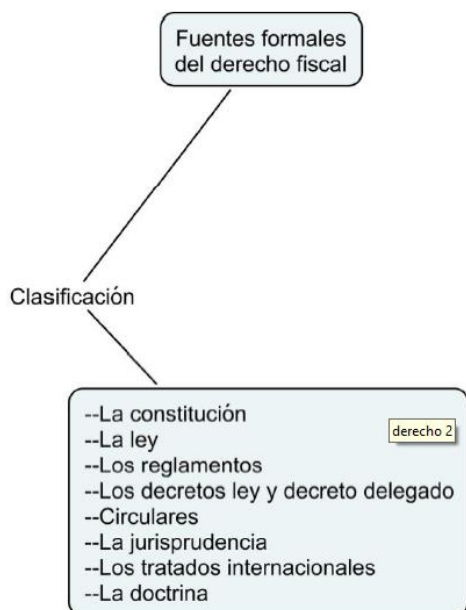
Fuentes formales del derecho fiscal

Clasificación

--La constitución
--La ley
--Los reglamentos
--Los decretos ley y decreto delegado
--Circulares
--La jurisprudencia
--Los tratados internacionales
--La doctrina

derecho 2